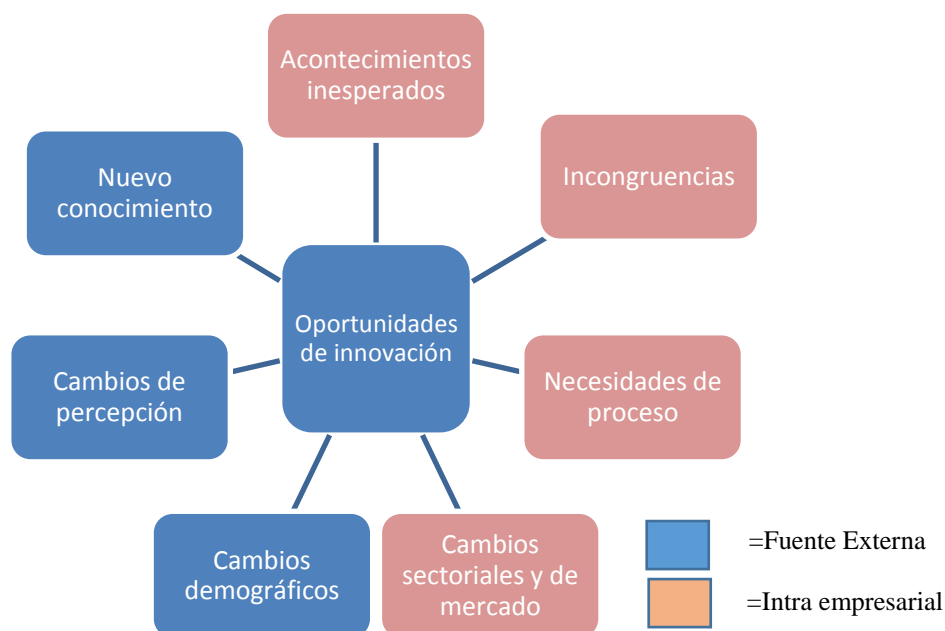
Acontecimientos inesperados

Nuevo conocimiento

Incongruencias

Oportunidades de innovación

Cambios de percepción

Necesidades de proceso

Cambios demográficos

Cambios sectoriales y de mercado

=Fuente Externa

=Intra empresarial